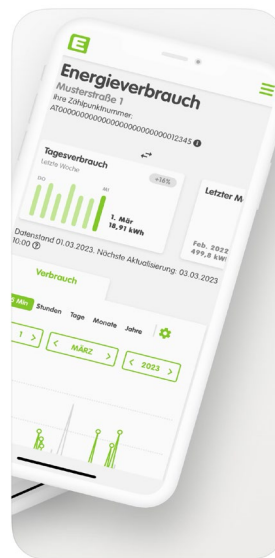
E

Energieverbrauch

Musterstraße 1

Ihre Zählpunktnummer:

AT0000000000000000000000000012345

Tagesverbrauch

Letzte Woche

+16%

DO

MI

1. Mär

18,91 kWh

Letzter M

Feb. 2022

469,8 kWh

Datenstand 01.03.2023. Nächste Aktualisierung: 03.03.2023, 10:00

Verbrauch

Stunden Tage Monate Jahre

1 >

< MÄRZ >

< 2023 >